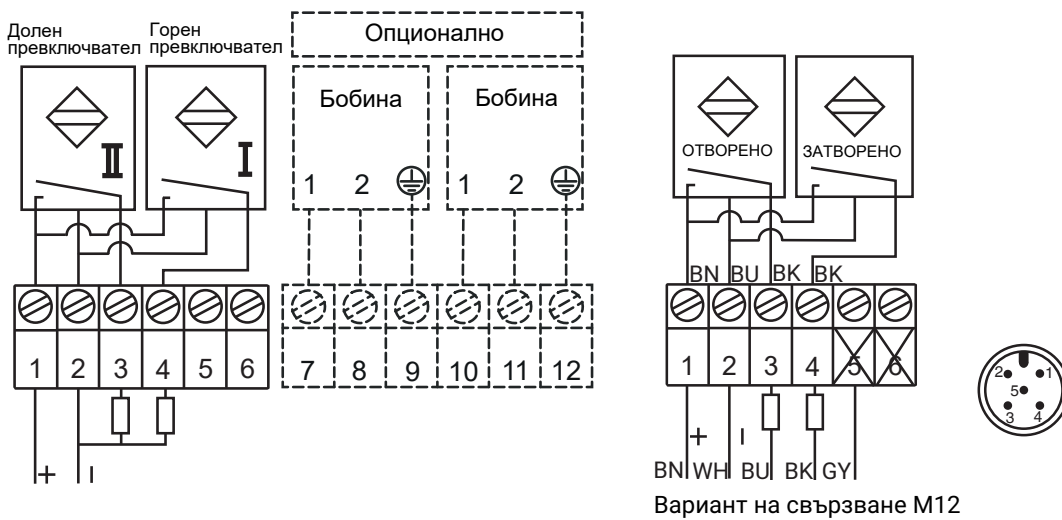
Долен превключвател
Горен превключвател
Опционално
Бобина
Бобина
II
I
1 2 1 2
1 2 3 4 5 6
7 8 9 10 11 12
+ I

ОТВОРЕНО
ЗАТВОРЕНО
BN BU BK BK
1 2 3 4 5 6
+ I
BN WH BU BK GY
Вариант на свързване M12
2 1 5 3 4